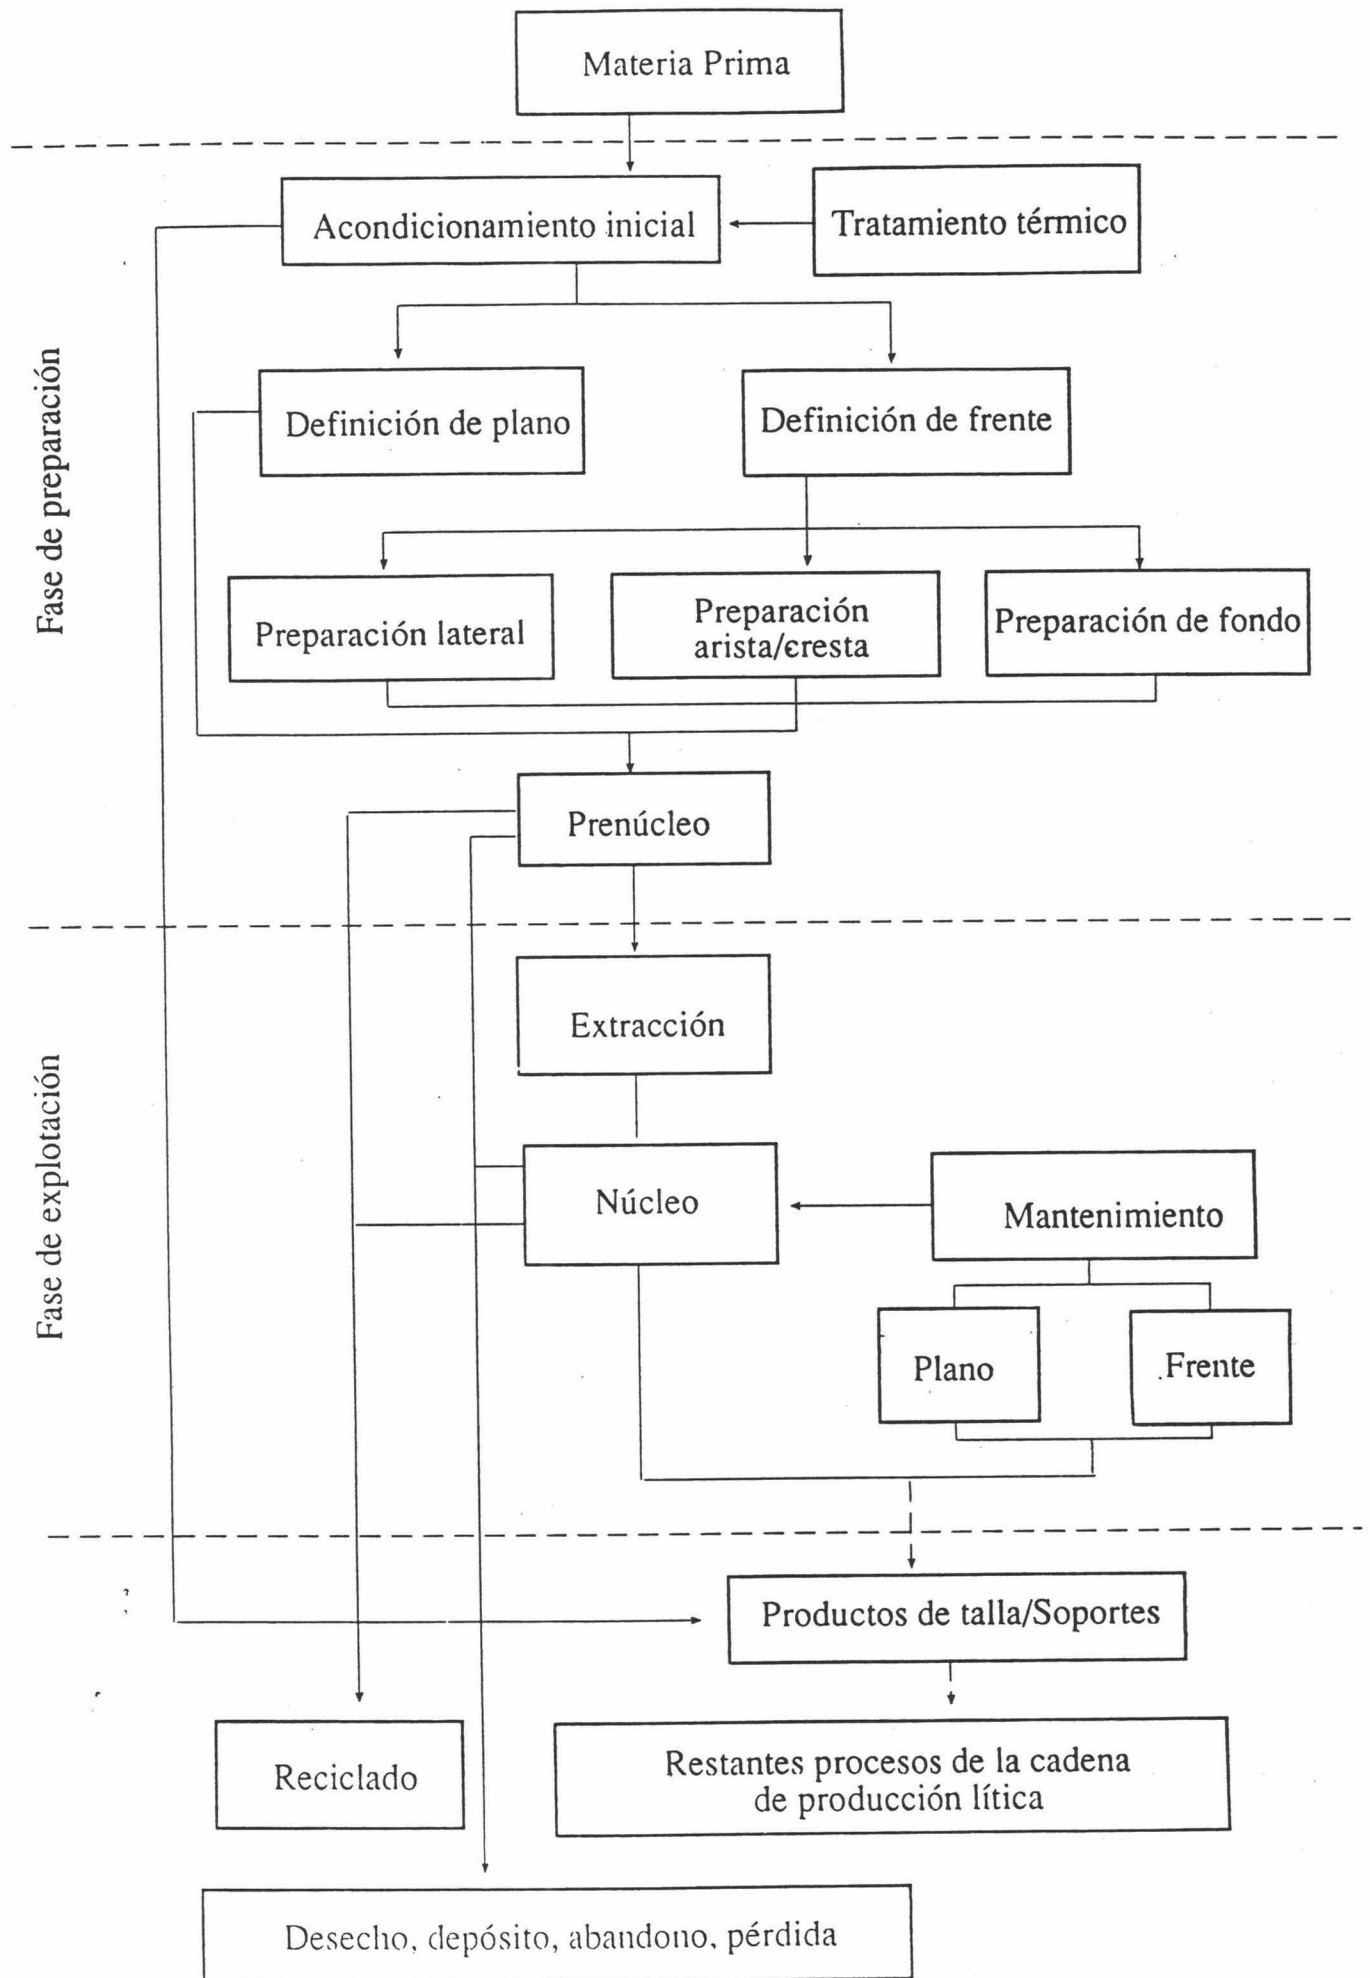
Materia Prima

Fase de preparación

Acondicionamiento inicial

Tratamiento térmico

Definición de plano

Definición de frente

Preparación lateral

Preparación arista/cresta

Preparación de fondo

Prenúcleo

Fase de explotación

Extracción

Núcleo

Mantenimiento

Plano

Frente

Productos de talla/Soportes

Reciclado

Restantes procesos de la cadena de producción lítica

Desecho, depósito, abandono, pérdida